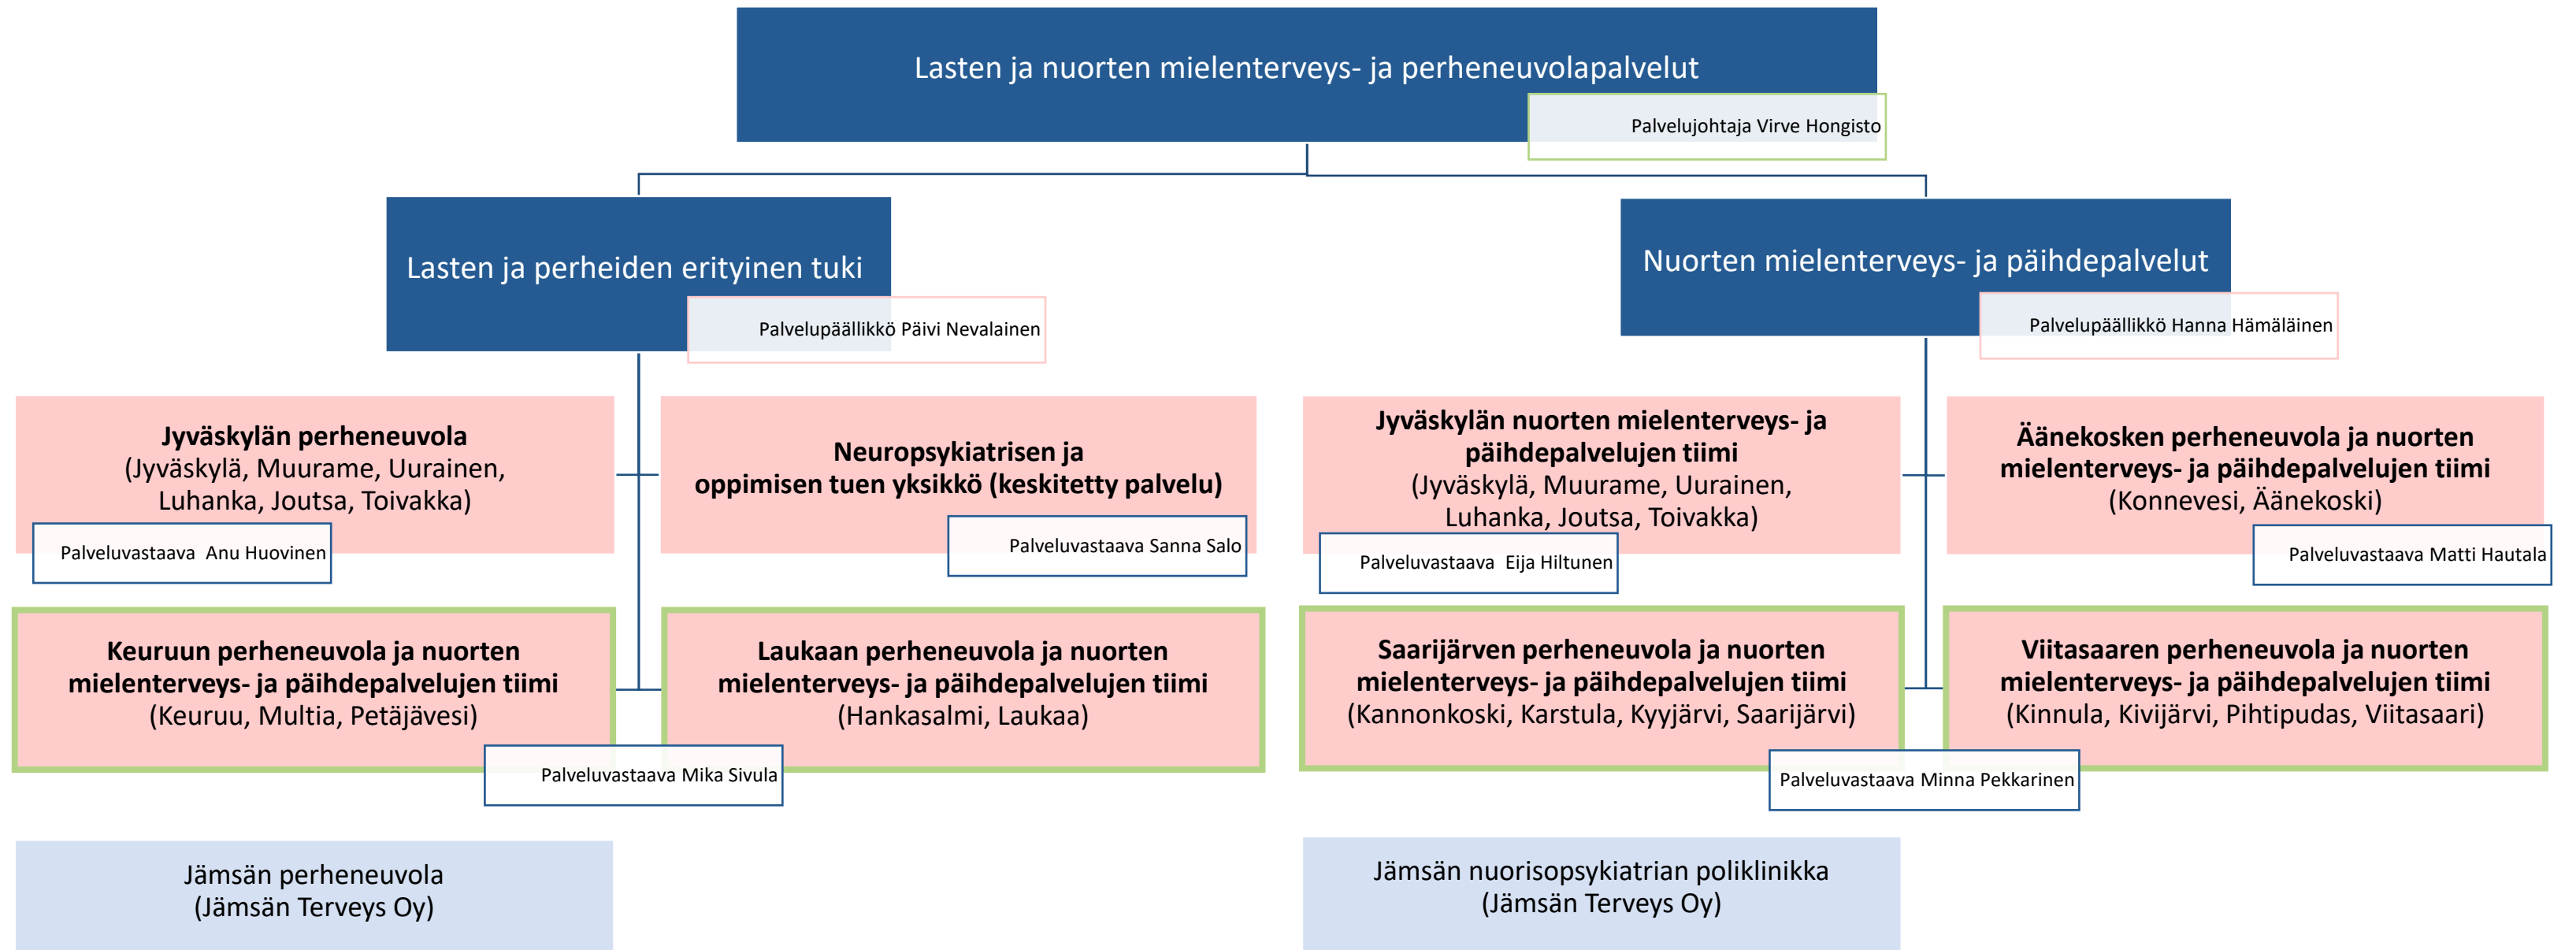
Lasten ja nuorten mielenterveys- ja perheneuvolapalvelut

Palvelujohtaja Virve Hongisto

Lasten ja perheiden erityinen tuki

Palvelupäällikkö Päivi Nevalainen

Nuorten mielenterveys- ja päihdepalvelut

Palvelupäällikkö Hanna Hämäläinen

**Jyväskylän perheneuvola**
(Jyväskylä, Muurame, Uurainen, Luhanka, Joutsa, Toivakka)

Palveluvastaava Anu Huovinen

**Neuropsykiatrisen ja oppimisen tuen yksikkö (keskitetty palvelu)**

Palveluvastaava Sanna Salo

**Jyväskylän nuorten mielenterveys- ja päihdepalvelujen tiimi**
(Jyväskylä, Muurame, Uurainen, Luhanka, Joutsa, Toivakka)

Palveluvastaava Eija Hiltunen

**Äänekosken perheneuvola ja nuorten mielenterveys- ja päihdepalvelujen tiimi**
(Konnevesi, Äänekoski)

Palveluvastaava Matti Hautala

**Keuruun perheneuvola ja nuorten mielenterveys- ja päihdepalvelujen tiimi**
(Keuruu, Multia, Petäjävesi)

**Laukaan perheneuvola ja nuorten mielenterveys- ja päihdepalvelujen tiimi**
(Hankasalmi, Laukaa)

Palveluvastaava Mika Sivula

**Saarijärven perheneuvola ja nuorten mielenterveys- ja päihdepalvelujen tiimi**
(Kannonkoski, Karstula, Kyyjärvi, Saarijärvi)

**Viitasaaren perheneuvola ja nuorten mielenterveys- ja päihdepalvelujen tiimi**
(Kinnula, Kivijärvi, Pihtipudas, Viitasaari)

Palveluvastaava Minna Pekkarinen

Jämsän perheneuvola
(Jämsän Terveys Oy)

Jämsän nuorisopsykiatrian poliklinikka
(Jämsän Terveys Oy)